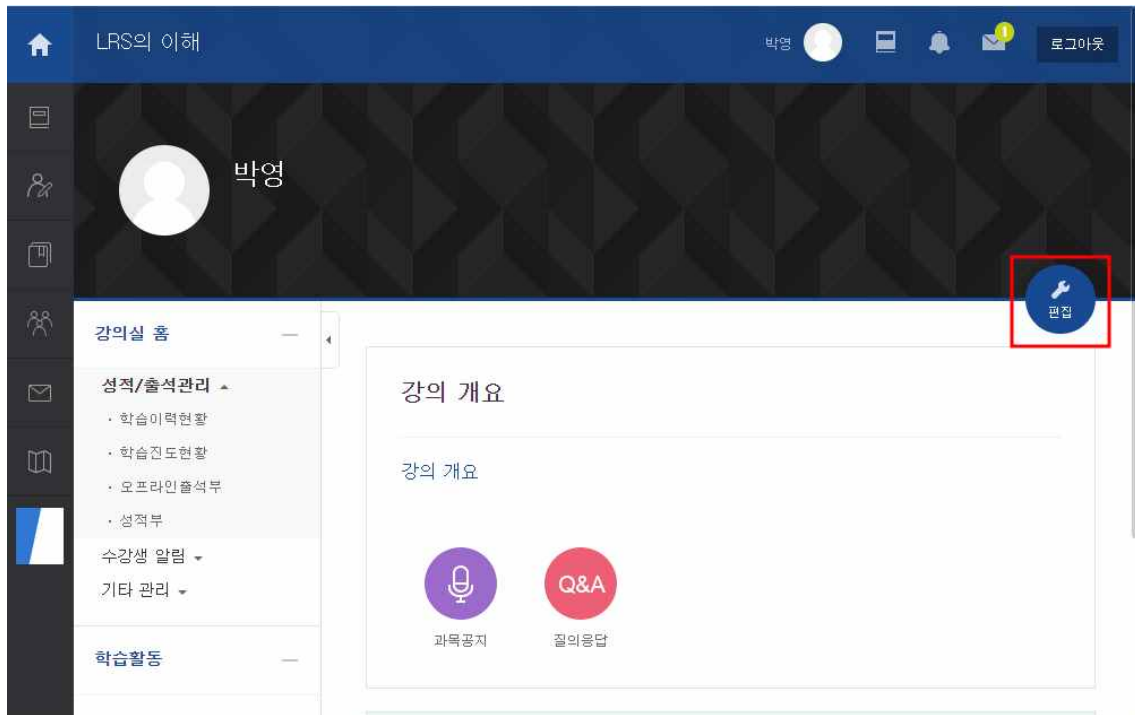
LRS의 이해

박영 1 로그아웃

박영

편집

강의실 홈 —

성적/출석관리

· 학습이력현황

· 학습진도현황

· 오프라인출석부

· 성적부

수강생 알림

기타 관리

학습활동 —

강의 개요

강의 개요

Q&A

과목공지

질의응답